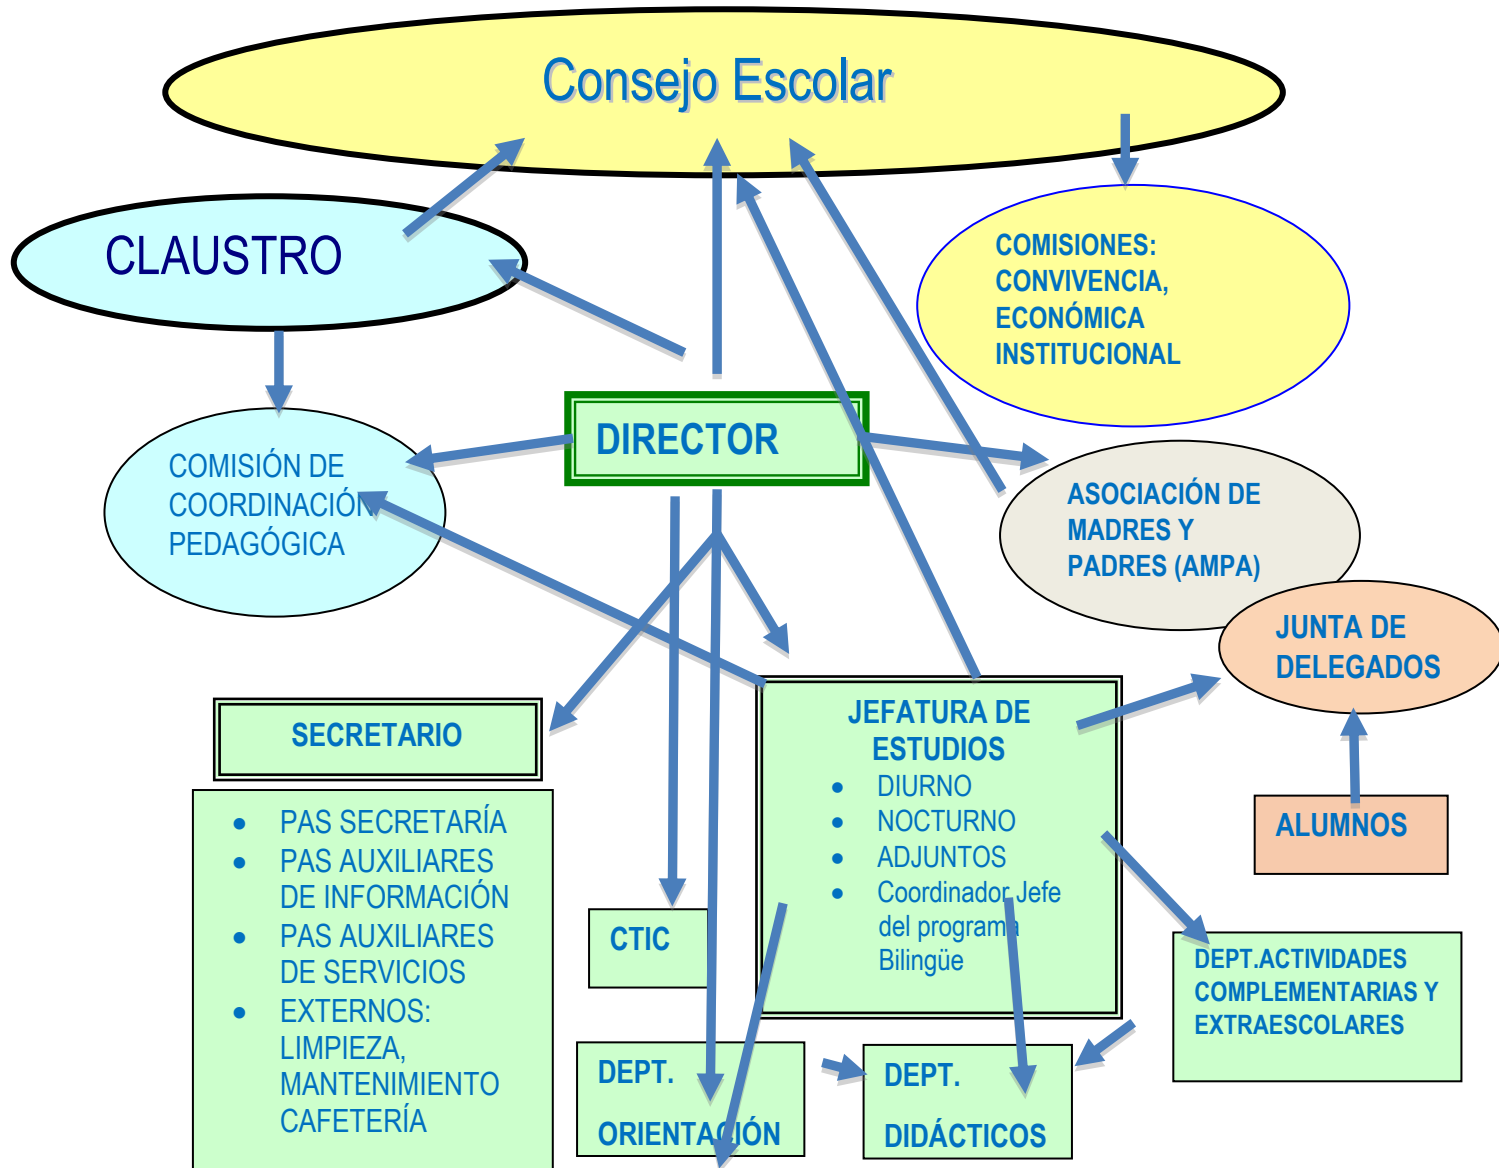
Consejo Escolar

CLAUSTRO

COMISIONES: CONVIVENCIA, ECONÓMICA INSTITUCIONAL

COMISIÓN DE COORDINACIÓN PEDAGÓGICA

DIRECTOR

ASOCIACIÓN DE MADRES Y PADRES (AMPA)

JUNTA DE DELEGADOS

SECRETARIO

- PAS SECRETARÍA
- PAS AUXILIARES DE INFORMACIÓN
- PAS AUXILIARES DE SERVICIOS
- EXTERNOS: LIMPIEZA, MANTENIMIENTO CAFETERÍA

JEFATURA DE ESTUDIOS
- DIURNO
- NOCTURNO
- ADJUNTOS
- Coordinador Jefe del programa Bilingüe

ALUMNOS

CTIC

DEPT.ACTIVIDADES COMPLEMENTARIAS Y EXTRAESCOLARES

DEPT. ORIENTACIÓN

DEPT. DIDÁCTICOS